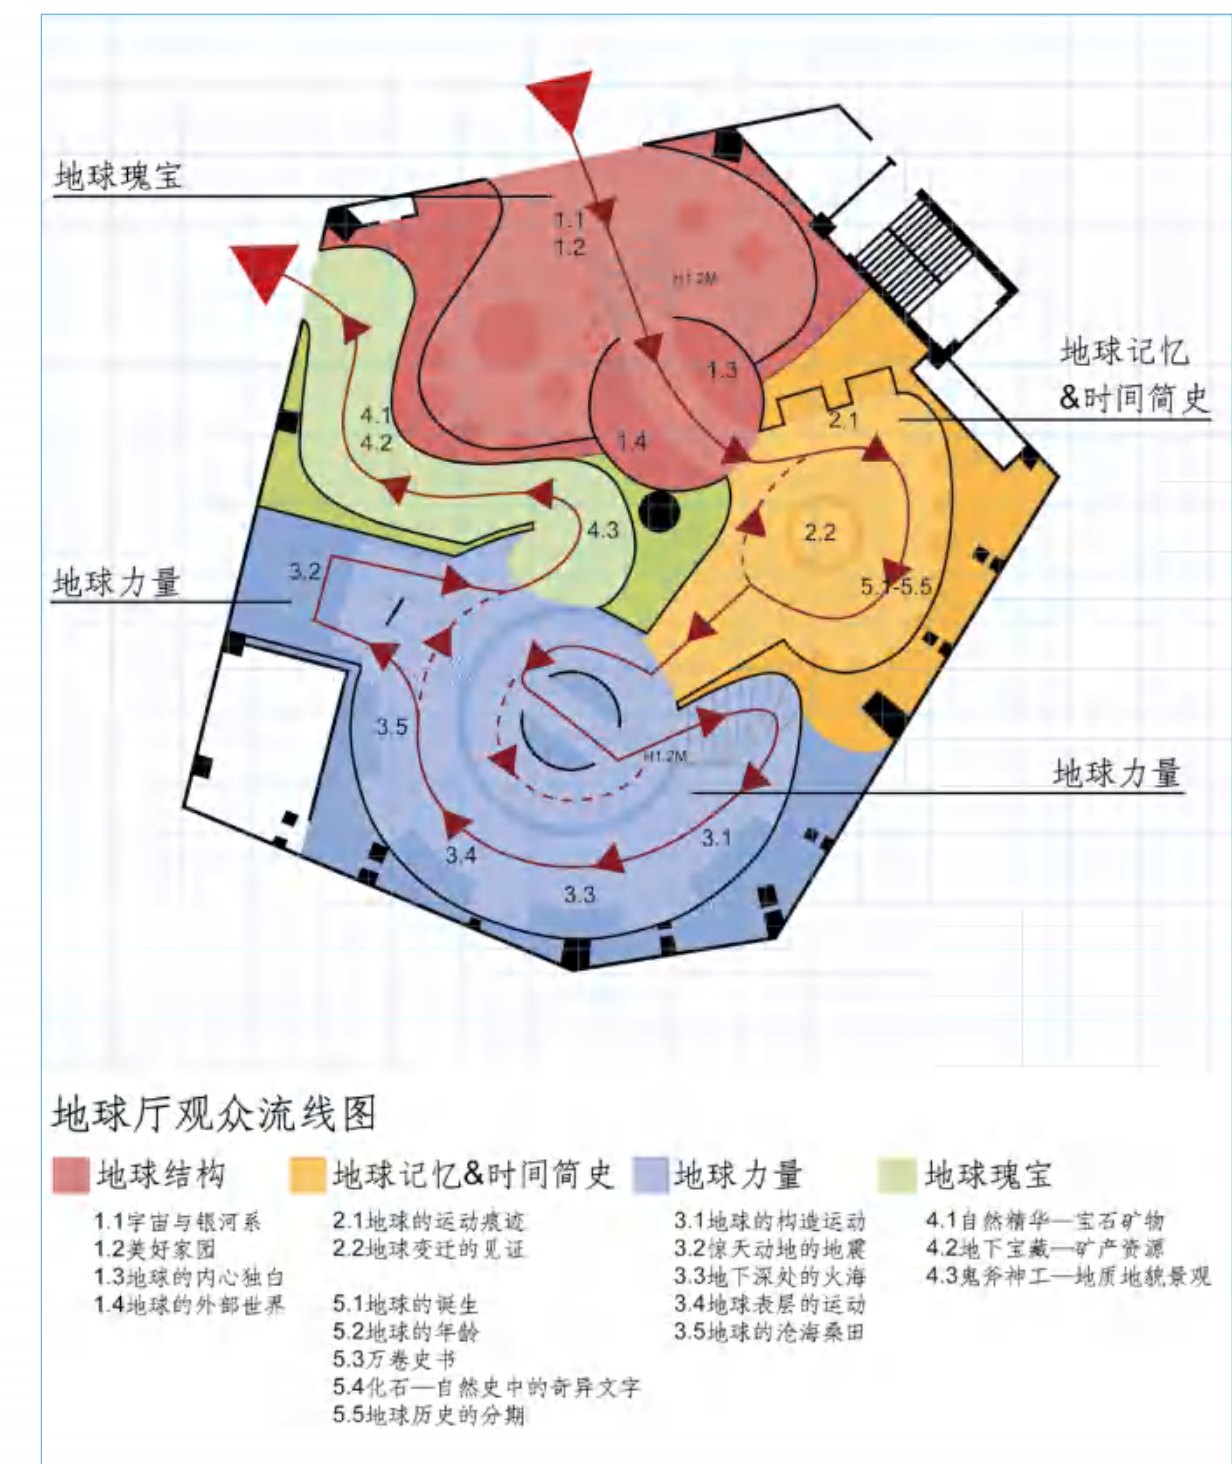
地球瑰宝

1.1
1.2

H1.2M

1.3

1.4

地球记忆
&时间简史

2.1

4.1
4.2

4.3

2.2

5.1-5.5

地球力量

3.2

3.5

H1.2M

地球力量

3.1

3.4

3.3

地球厅观众流线图

地球结构
1.1宇宙与银河系
1.2美好家园
1.3地球的内心独白
1.4地球的外部世界

地球记忆&时间简史
2.1地球的运动痕迹
2.2地球变迁的见证

5.1地球的诞生
5.2地球的年龄
5.3万卷史书
5.4化石—自然史中的奇异文字
5.5地球历史的分期

地球力量
3.1地球的构造运动
3.2惊天动地的地震
3.3地下深处的火海
3.4地球表层的运动
3.5地球的沧海桑田

地球瑰宝
4.1自然精华—宝石矿物
4.2地下宝藏—矿产资源
4.3鬼斧神工—地质地貌景观